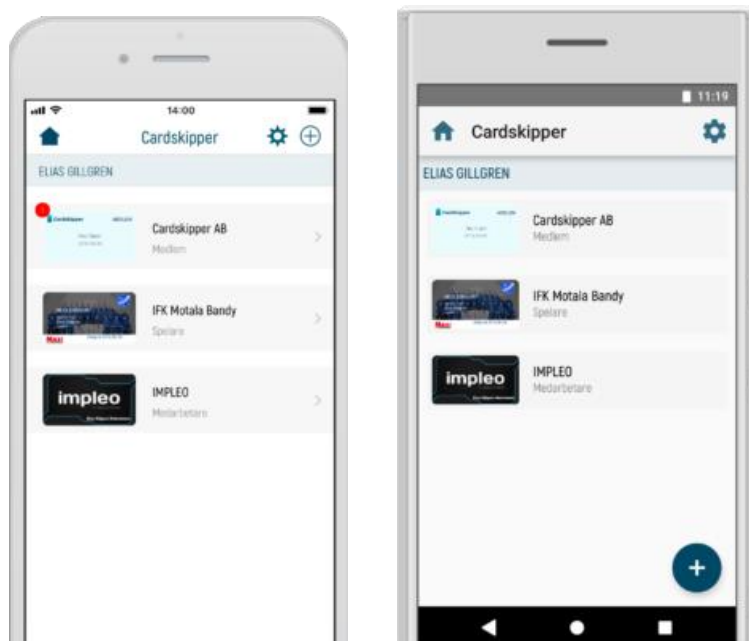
14:00

Cardskipper

ELIAS GILLGREN

Cardskipper AB
Medlem

IFK Motala Bandy
Spelare

impleo

IMPLEO
Medarbetare

11:19

Cardskipper

ELIAS GILLGREN

Cardskipper AB
Medlem

IFK Motala Bandy
Spelare

impleo

IMPLEO
Medarbetare